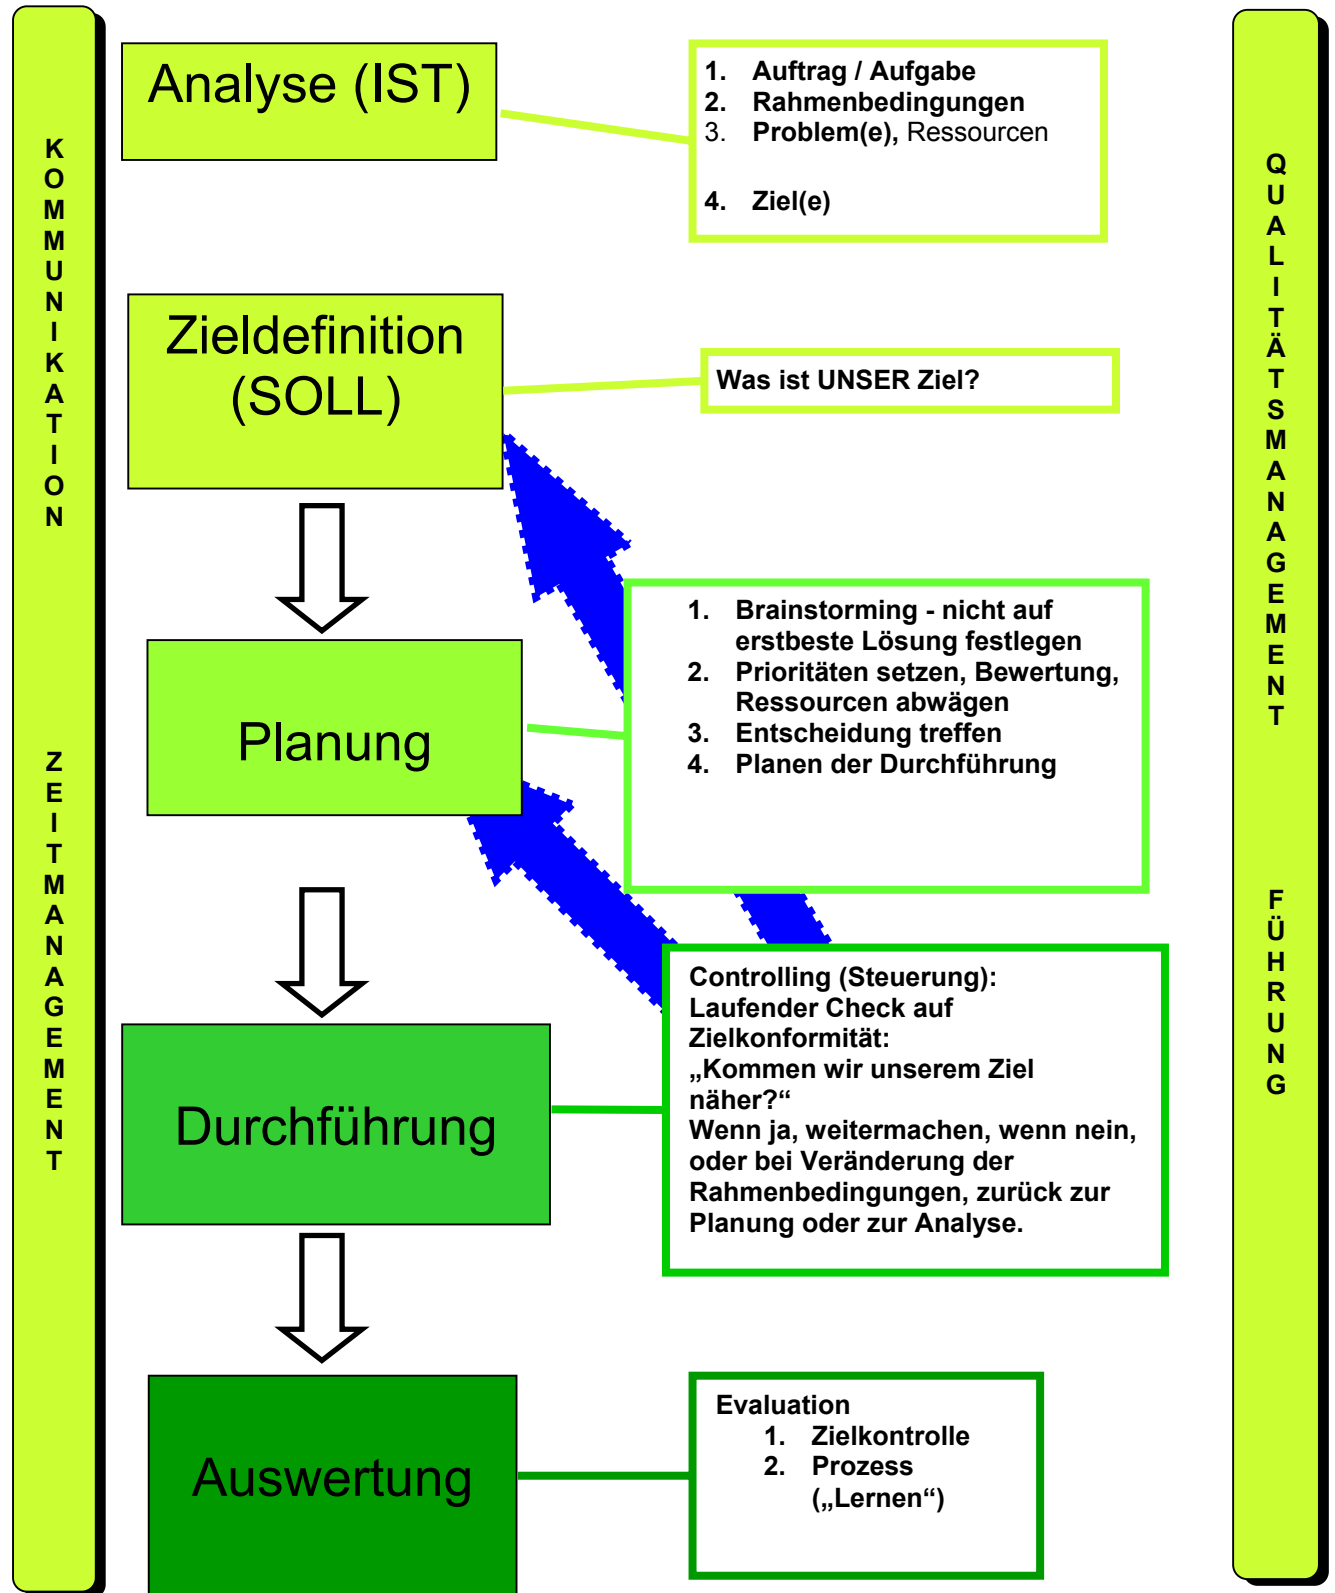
KOMMUNIKATION

ZEITMANAGEMENT

Analyse (IST)

1. Auftrag / Aufgabe
2. Rahmenbedingungen
3. Problem(e), Ressourcen

4. Ziel(e)

QUALITÄTSMANAGEMENT

FÜHRUNG

Zieldefinition (SOLL)

Was ist UNSER Ziel?

Planung

1. Brainstorming - nicht auf erstbeste Lösung festlegen
2. Prioritäten setzen, Bewertung, Ressourcen abwägen
3. Entscheidung treffen
4. Planen der Durchführung

Durchführung

Controlling (Steuerung):
Laufender Check auf Zielkonformität:
„Kommen wir unserem Ziel näher?“
Wenn ja, weitermachen, wenn nein, oder bei Veränderung der Rahmenbedingungen, zurück zur Planung oder zur Analyse.

Auswertung

Evaluation
1. Zielkontrolle
2. Prozess („Lernen“)